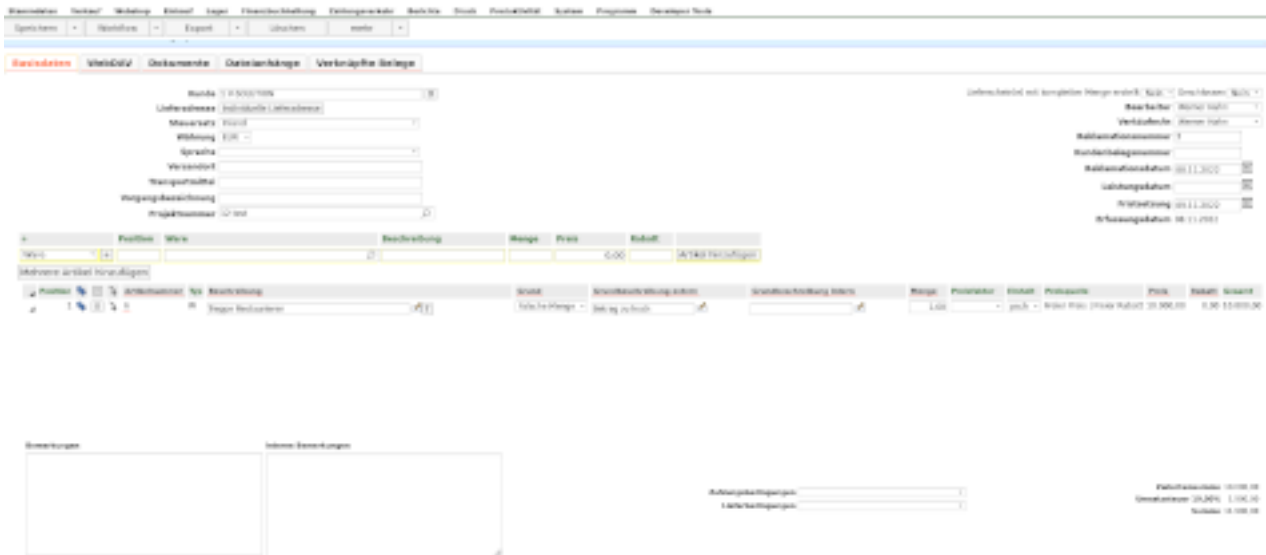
Stammdaten Verkauf Webshop Einkauf Lager Finanzbuchhaltung Zahlungsverkehr Berichte Druck Produktivität System Programme Developer Tools

Speichern | Workflow | Export | Löschen | mehr

Basisdaten | WebDAV | Dokumente | Dateianhänge | Verknüpfte Belege

Kunde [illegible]
Lieferadresse Individuelle Lieferadresse
Steuersatz Inland
Währung EUR
Sprache
Versandort
Transportmittel
Vorgangsbezeichnung
Projektnummer

Lieferscheine mit kompletter Menge erstellt Nein | Drucksperre Nein
Bearbeiter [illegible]
Verkäufer/in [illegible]
Reklamationsnummer 1
Kundenbelegnummer
Reklamationsdatum 03.11.2020
Leistungsdatum
Fristsetzung 03.11.2020
Erfassungsdatum 03.11.2020

| + | Position | Ware | Beschreibung | Menge | Preis | Rabatt |
|---|---|---|---|---|---|---|
| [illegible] | | | | | 0,00 | | Artikel hinzufügen |

Mehrere Artikel hinzufügen

| Position | Artikelnummer | Typ | Beschreibung | Grund | Grundbeschreibung extern | Grundbeschreibung intern | Menge | Preisfaktor | Einheit | Preisquelle | Preis | Rabatt | Gesamt |
|---|---|---|---|---|---|---|---|---|---|---|---|---|---|
| 1 | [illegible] | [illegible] | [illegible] | Falsche Menge | Betrag zu hoch | | 1,00 | | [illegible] | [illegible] | 10.000,00 | 0,00 | 10.000,00 |

Bemerkungen
Interne Bemerkungen

Zahlungsbedingungen
Lieferbedingungen

Zwischensumme 10.000,00
Umsatzsteuer 19,00% 1.900,00
Summe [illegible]